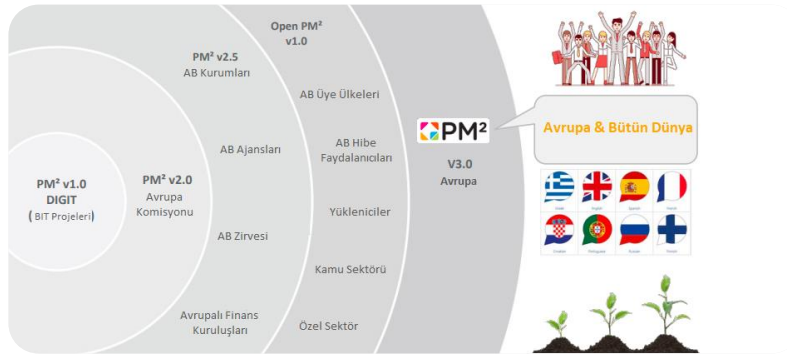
PM² v1.0
DIGIT
(BIT Projeleri)

PM² v2.0
Avrupa
Komisyonu

PM² v2.5
AB Kurumları

AB Ajansları

AB Zirvesi

Avrupalı Finans
Kuruluşları

Open PM²
v1.0

AB Üye Ülkeleri

AB Hibe
Faydalanıcıları

Yükleniciler

Kamu Sektörü

Özel Sektör

PM²

V3.0
Avrupa

Avrupa & Bütün Dünya